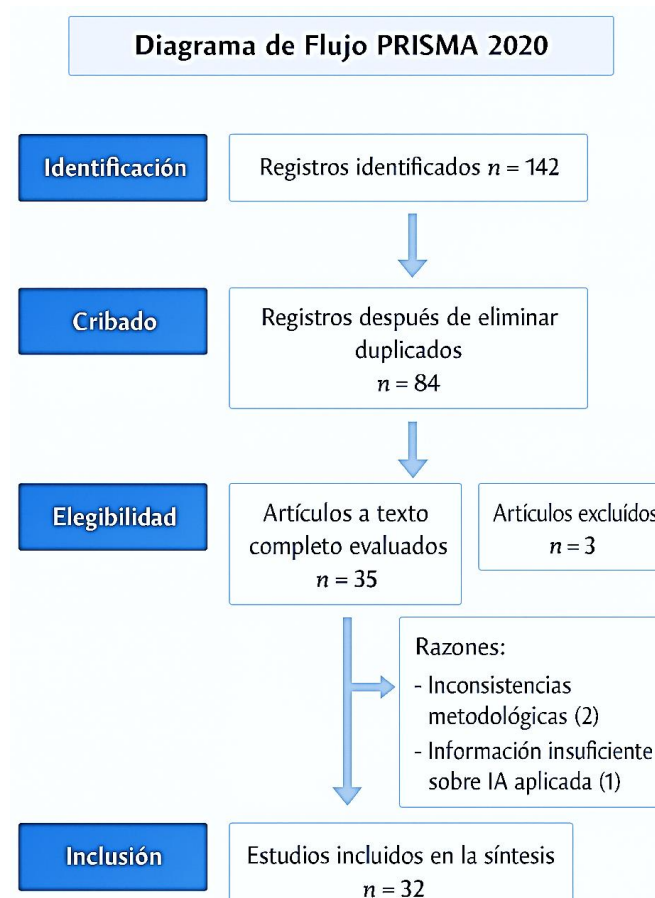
Diagrama de Flujo PRISMA 2020

Identificación

Registros identificados $n = 142$

Cribado

Registros después de eliminar duplicados
$n = 84$

Elegibilidad

Artículos a texto completo evaluados
$n = 35$

Artículos excluídos
$n = 3$

Razones:
- Inconsistencias metodológicas (2)
- Información insuficiente sobre IA aplicada (1)

Inclusión

Estudios incluidos en la síntesis
$n = 32$